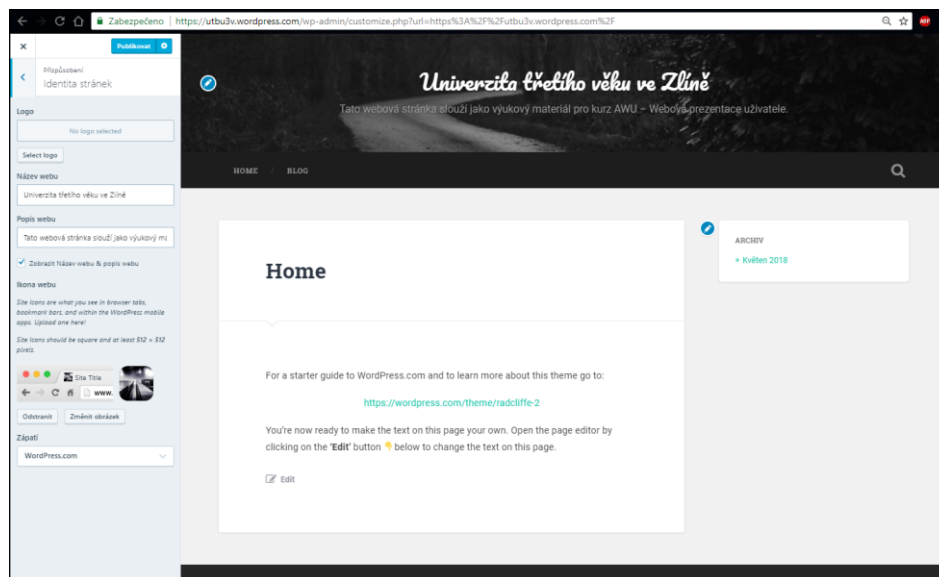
Zabezpečeno | https://utbu3v.wordpress.com/wp-admin/customize.php?url=https%3A%2F%2Futbu3v.wordpress.com%2F

×

Publikovat

Přizpůsobení
Identita stránek

Logo

No logo selected

Select logo

Název webu

Univerzita třetího věku ve Zlíně

Popis webu

Tato webová stránka slouží jako výukový m

Zobrazit Název webu & popis webu

Ikona webu

Site Icons are what you see in browser tabs, bookmark bars, and within the WordPress mobile apps. Upload one here!

Site Icons should be square and at least 512 × 512 pixels.

Site Title

www.

Odstranit

Změnit obrázek

Zápatí

WordPress.com

Univerzita třetího věku ve Zlíně

Tato webová stránka slouží jako výukový materiál pro kurz AWU – Webová prezentace uživatele.

HOME / BLOG

Home

For a starter guide to WordPress.com and to learn more about this theme go to:

https://wordpress.com/theme/radcliffe-2

You're now ready to make the text on this page your own. Open the page editor by clicking on the "Edit" button 👇 below to change the text on this page.

Edit

ARCHIV

» Květen 2018